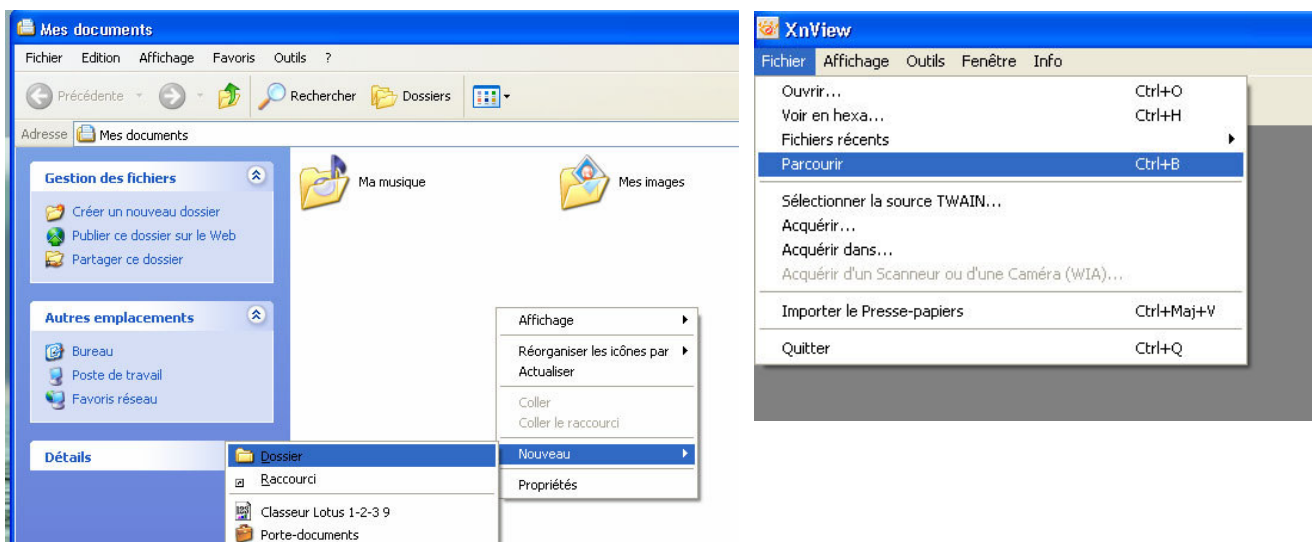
Mes documents

Fichier Edition Affichage Favoris Outils ?

Précédente Rechercher Dossiers

Adresse Mes documents

Gestion des fichiers

Créer un nouveau dossier
Publier ce dossier sur le Web
Partager ce dossier

Autres emplacements

Bureau
Poste de travail
Favoris réseau

Détails

Ma musique

Mes images

Affichage
Réorganiser les icônes par
Actualiser
Coller
Coller le raccourci
Nouveau
Propriétés

Dossier
Raccourci
Classeur Lotus 1-2-3 9
Porte-documents

XnView

Fichier Affichage Outils Fenêtre Info

| | |
|---|---|
| Ouvrir... | Ctrl+O |
| Voir en hexa... | Ctrl+H |
| Fichiers récents | |
| Parcourir | Ctrl+B |
| Sélectionner la source TWAIN... | |
| Acquérir... | |
| Acquérir dans... | |
| Acquérir d'un Scanneur ou d'une Caméra (WIA)... | |
| Importer le Presse-papiers | Ctrl+Maj+V |
| Quitter | Ctrl+Q |